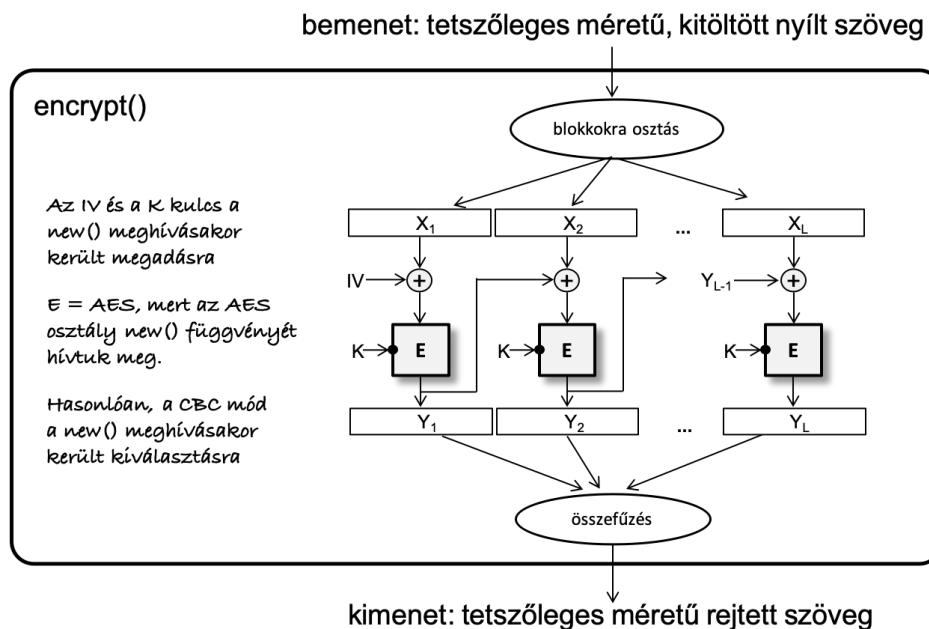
bemenet: tetszőleges méretű, kitöltött nyílt szöveg

encrypt()

Az IV és a K kulcs a new() meghívásakor került megadásra

E = AES, mert az AES osztály new() függvényét hívtuk meg.

Hasonlóan, a CBC mód a new() meghívásakor került kiválasztásra

blokkokra osztás

$X_1$ $X_2$ ... $X_L$

IV $\oplus$ $\oplus$ $Y_{L-1}$ $\oplus$

K E K E K E

$Y_1$ $Y_2$ ... $Y_L$

összefűzés

kimenet: tetszőleges méretű rejtett szöveg